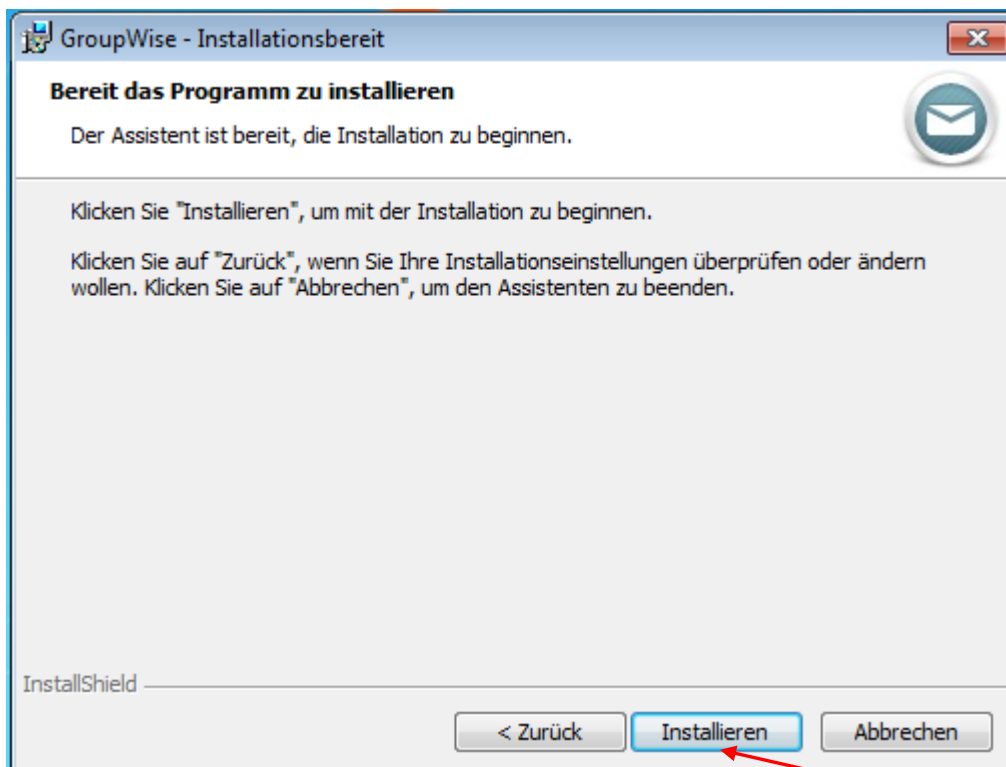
GroupWise - Installationsbereit

Bereit das Programm zu installieren

Der Assistent ist bereit, die Installation zu beginnen.

Klicken Sie "Installieren", um mit der Installation zu beginnen.

Klicken Sie auf "Zurück", wenn Sie Ihre Installationseinstellungen überprüfen oder ändern wollen. Klicken Sie auf "Abbrechen", um den Assistenten zu beenden.

InstallShield

< Zurück

Installieren

Abbrechen